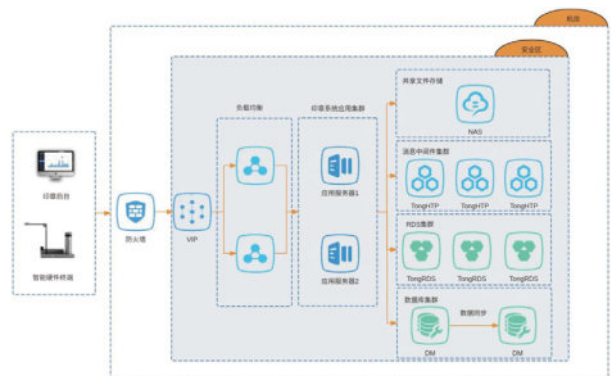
机房

安全区

印章前台

智能硬件终端

防火墙

VIP

负载均衡

印章系统应用集群

应用服务器1

应用服务器2

共享文件存储

NAS

消息中间件集群

TongHTP

TongHTP

TongHTP

RDS集群

TongRDS

TongRDS

TongRDS

数据库集群

DM

数据同步

DM